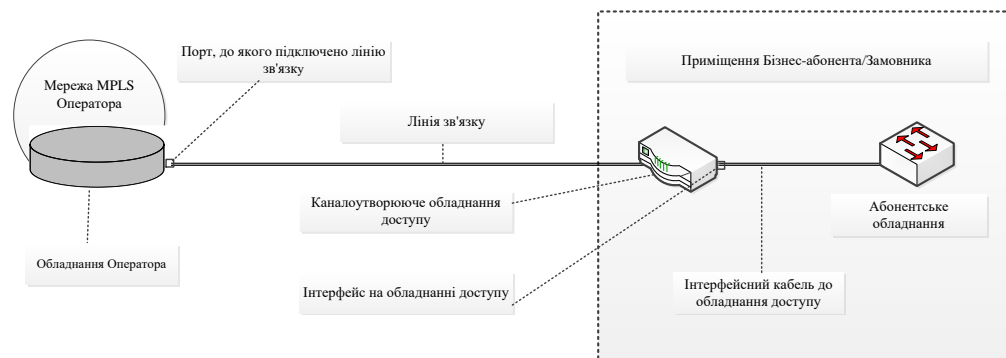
Мережа MPLS Оператора

Порт, до якого підключено лінію зв'язку

Приміщення Бізнес-абонента/Замовника

Лінія зв'язку

Каналоутворююче обладнання доступу

Абонентське обладнання

Обладнання Оператора

Інтерфейс на обладнанні доступу

Інтерфейсний кабель до обладнання доступу